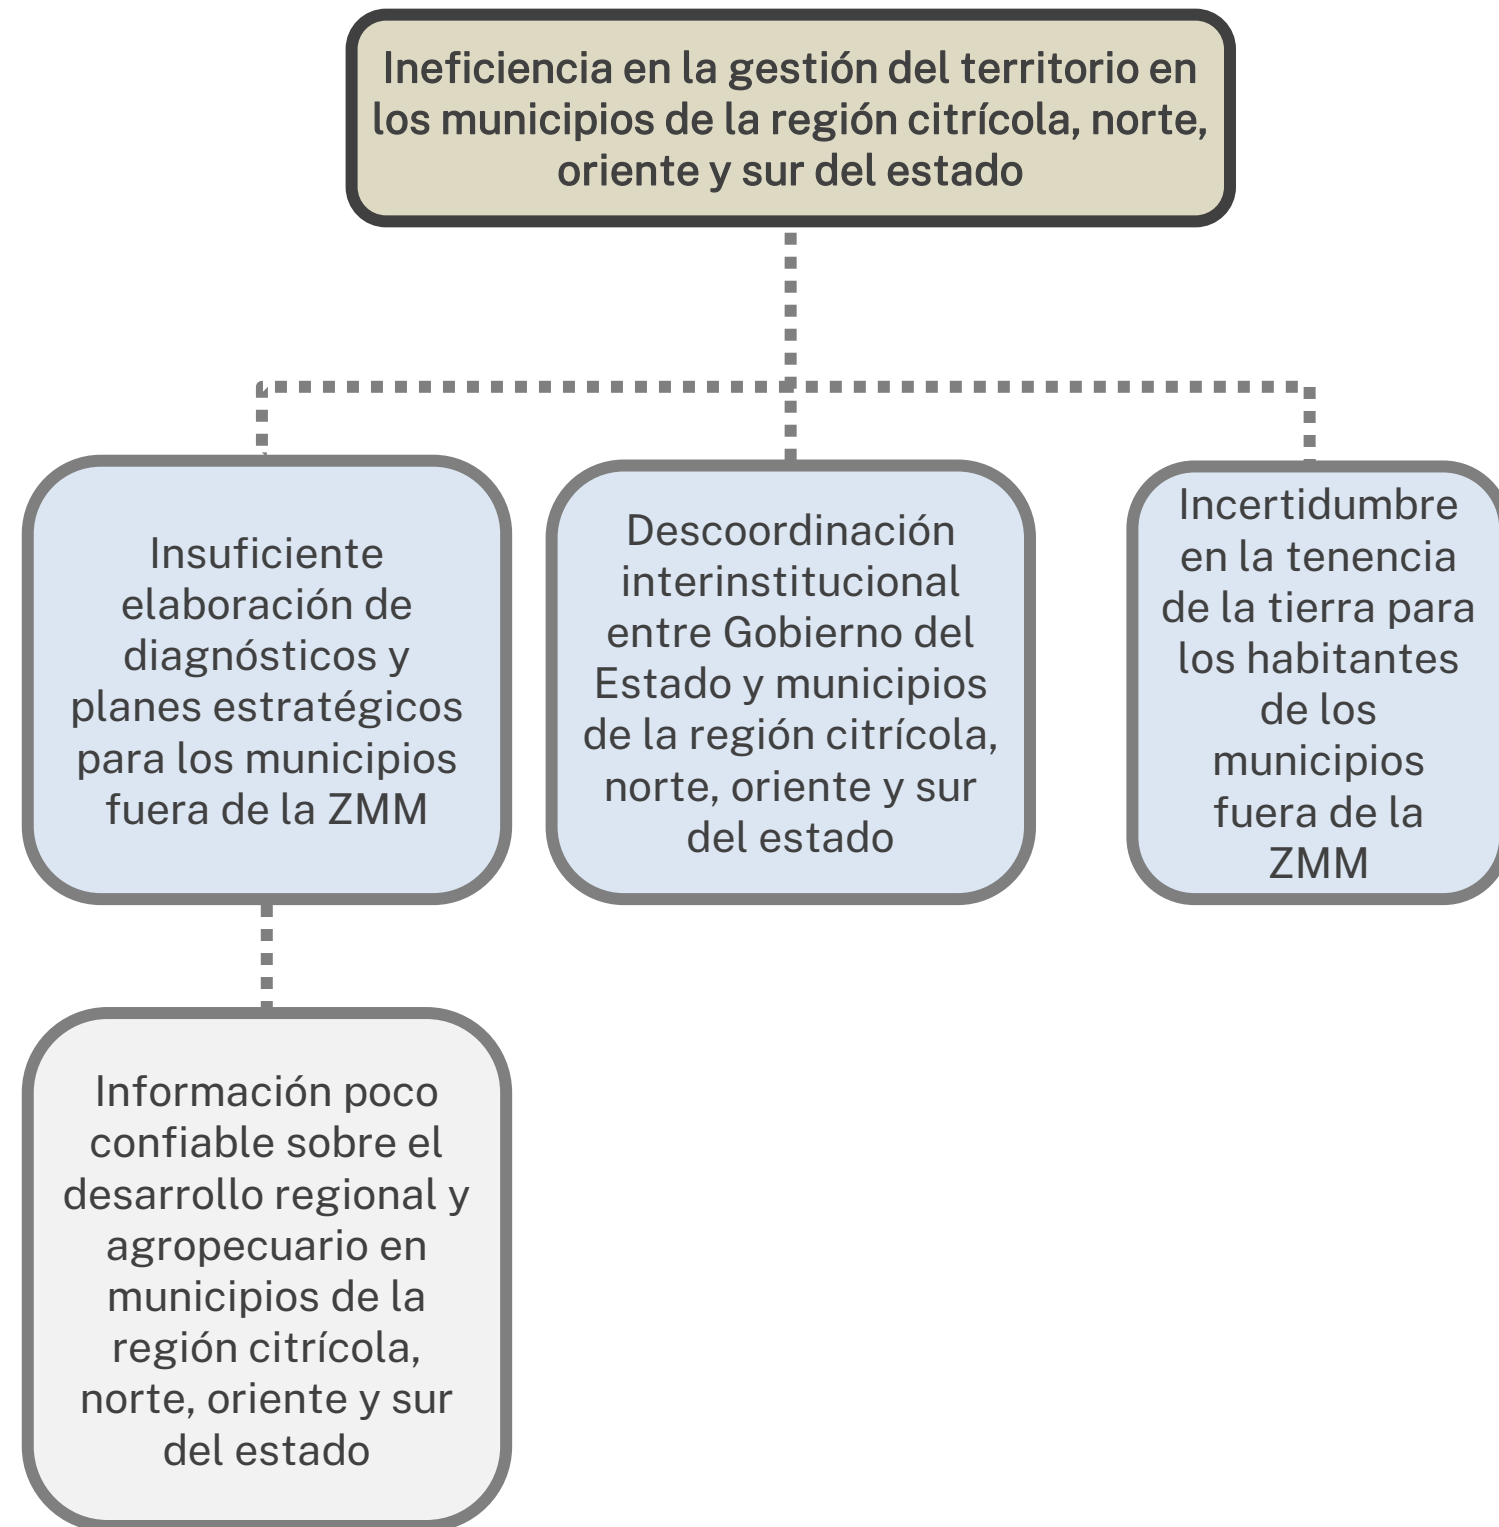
Ineficiencia en la gestión del territorio en los municipios de la región citrícola, norte, oriente y sur del estado

Insuficiente elaboración de diagnósticos y planes estratégicos para los municipios fuera de la ZMM

Descoordinación interinstitucional entre Gobierno del Estado y municipios de la región citrícola, norte, oriente y sur del estado

Incertidumbre en la tenencia de la tierra para los habitantes de los municipios fuera de la ZMM

Información poco confiable sobre el desarrollo regional y agropecuario en municipios de la región citrícola, norte, oriente y sur del estado